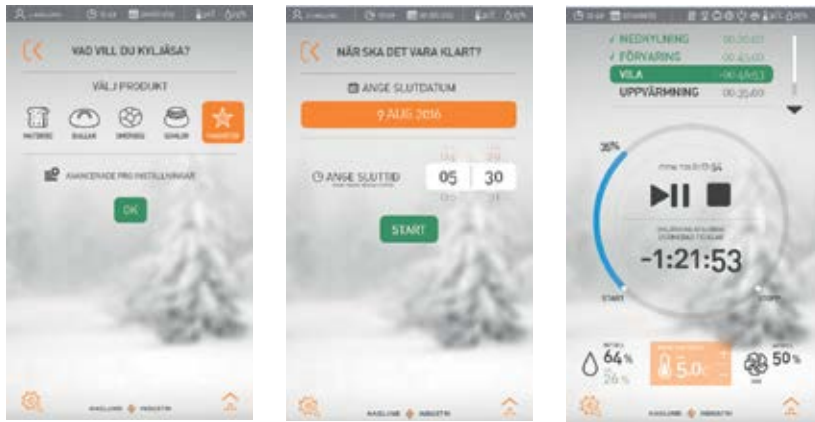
VAD VILL DU KYLJÄSA?

VÄLJ PRODUKT

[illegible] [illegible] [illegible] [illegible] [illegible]

AVANCERADE PRO INSTÄLLNINGAR

OK

NÄR SKA DET VARA KLART?

ANGE SLUTDATUM

9 AUG 2016

ANGE SLUTTID

05 30

START

✓ NEDKYLNING 00:20:00
✓ FÖRVARING 00:45:00
VILA -00:48:53
UPPVÄRMNING 00:35:00

35%

-1:21:53

START

STOPP

64 %

26 %

5.0

50 %